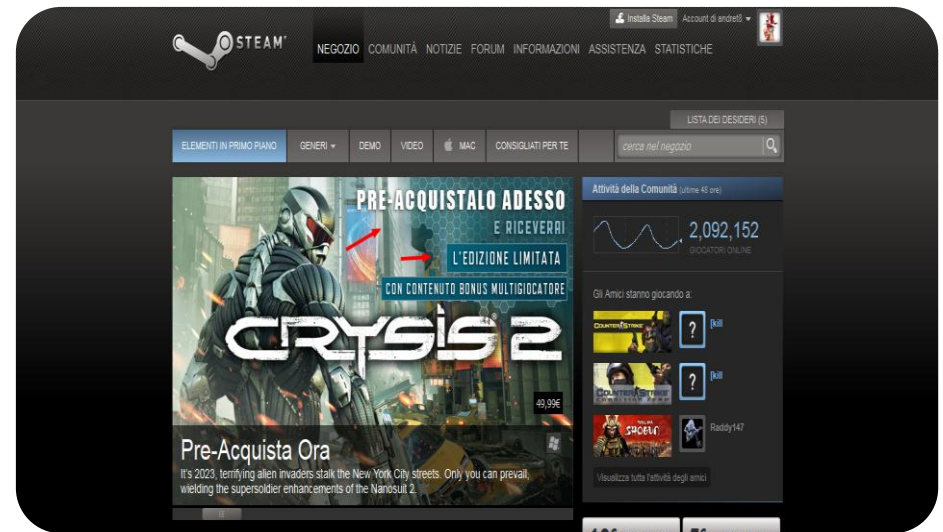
STEAM

Installa Steam Account di andret8

NEGOZIO COMUNITÀ NOTIZIE FORUM INFORMAZIONI ASSISTENZA STATISTICHE

LISTA DEI DESIDERI (5)

ELEMENTI IN PRIMO PIANO GENERI DEMO VIDEO MAC CONSIGLIATI PER TE cerca nel negozio

PRE-ACQUISTALO ADESSO
E RICEVERAI
L'EDIZIONE LIMITATA
CON CONTENUTO BONUS MULTIGIOCATORE

CRYSIS 2

49,99€

Pre-Acquista Ora

It's 2023, terrifying alien invaders stalk the New York City streets. Only you can prevail, wielding the supersoldier enhancements of the Nanosuit 2.

Attività della Comunità (ultime 48 ore)

2,092,152
GIOCATORI ONLINE

Gli Amici stanno giocando a:

COUNTER-STRIKE
[kill

COUNTER-STRIKE
[kill

SHOGUN
Raddy147

Visualizza tutta l'attività degli amici